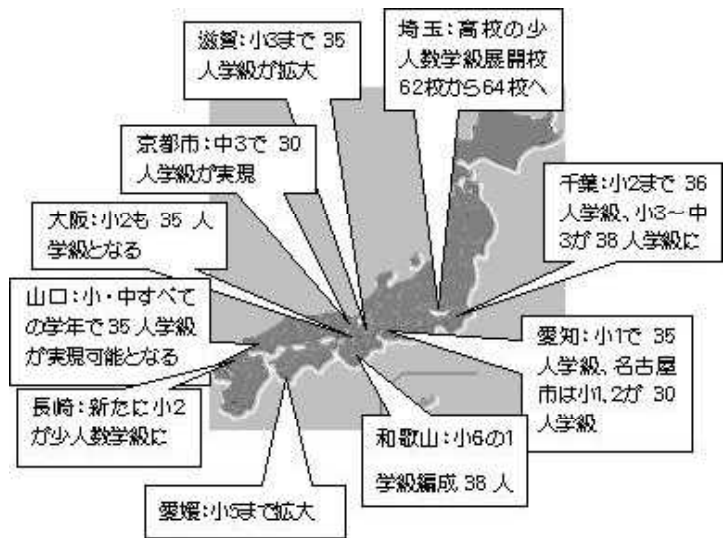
滋賀：小3まで 35 人学級が拡大

埼玉：高校の少人数学級展開校 62校から64校へ

京都市：中3で 30 人学級が実現

千葉：小2まで 36 人学級、小3～中3が 38 人学級に

大阪：小2も 35 人学級となる

山口：小・中すべての学年で 35 人学級が実現可能となる

愛知：小1で 35 人学級、名古屋市は小1,2が 30 人学級

長崎：新たに小2が少人数学級に

和歌山：小6の1学級編成 38 人

愛媛：小5まで拡大